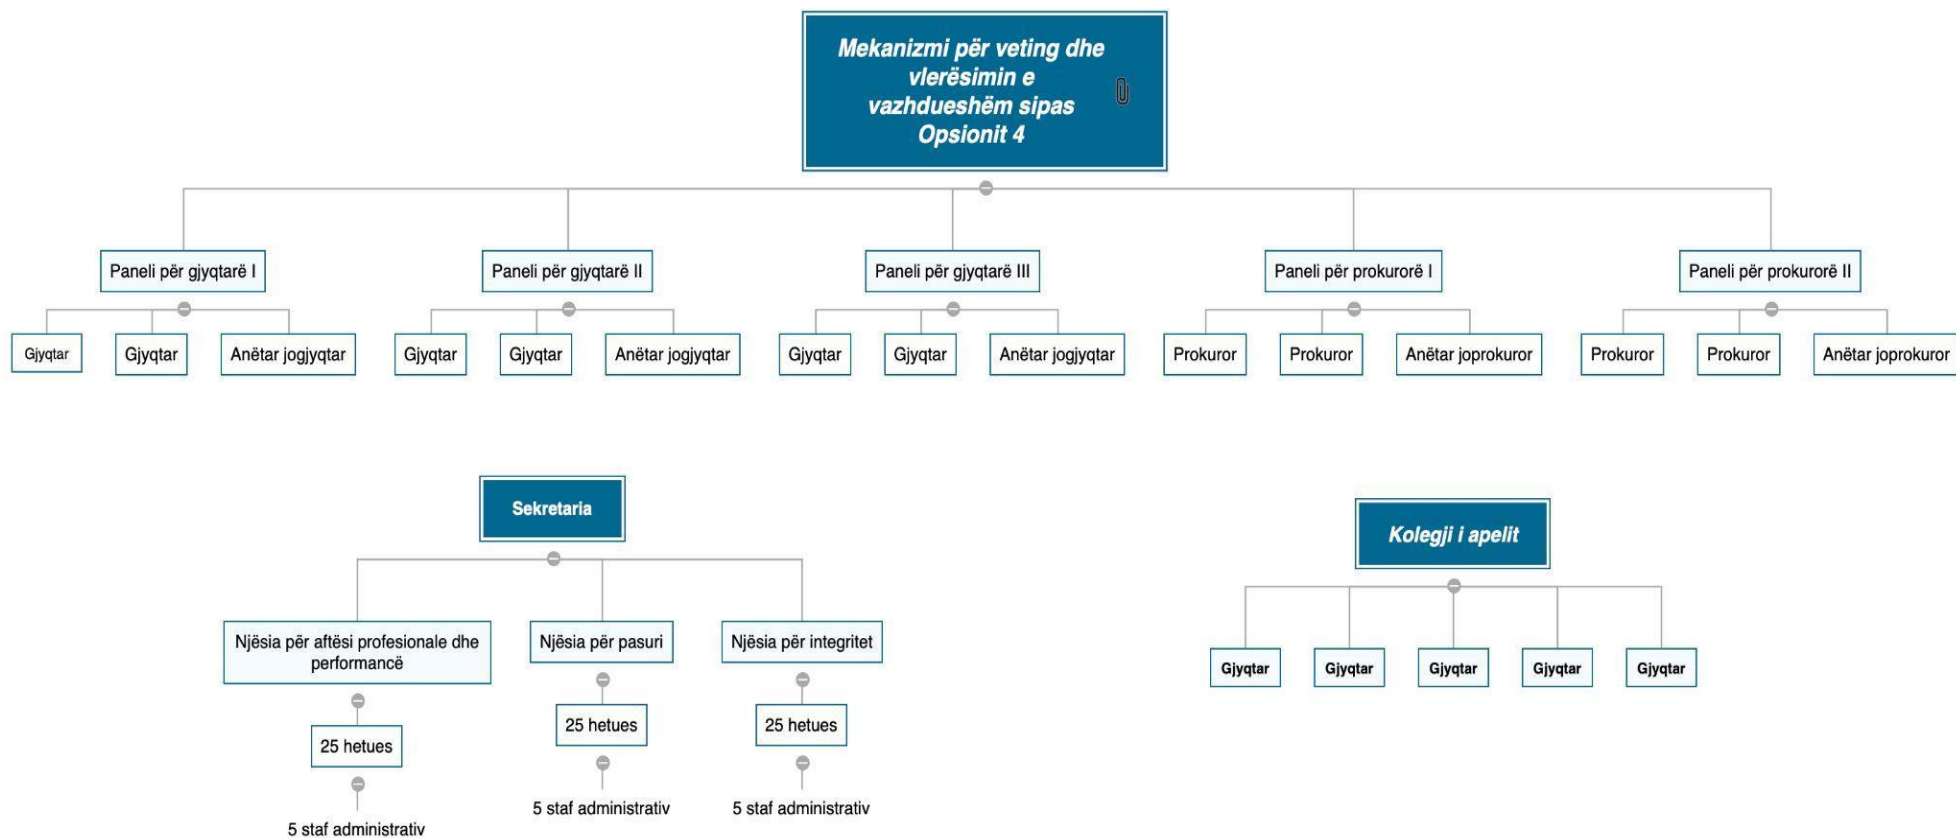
Mekanizmi për veting dhe vlerësimin e vazhdueshëm sipas Opsionit 4

Paneli për gjyqtarë I

Gjyqtar

Gjyqtar

Anëtar jogjyqtar

Paneli për gjyqtarë II

Gjyqtar

Gjyqtar

Anëtar jogjyqtar

Paneli për gjyqtarë III

Gjyqtar

Gjyqtar

Anëtar jogjyqtar

Paneli për prokurorë I

Prokuror

Prokuror

Anëtar joprokuror

Paneli për prokurorë II

Prokuror

Prokuror

Anëtar joprokuror

Sekretaria

Njësia për aftësi profesionale dhe performancë

25 hetues

5 staf administrativ

Njësia për pasuri

25 hetues

5 staf administrativ

Njësia për integritet

25 hetues

5 staf administrativ

Kolegji i apelit

Gjyqtar

Gjyqtar

Gjyqtar

Gjyqtar

Gjyqtar